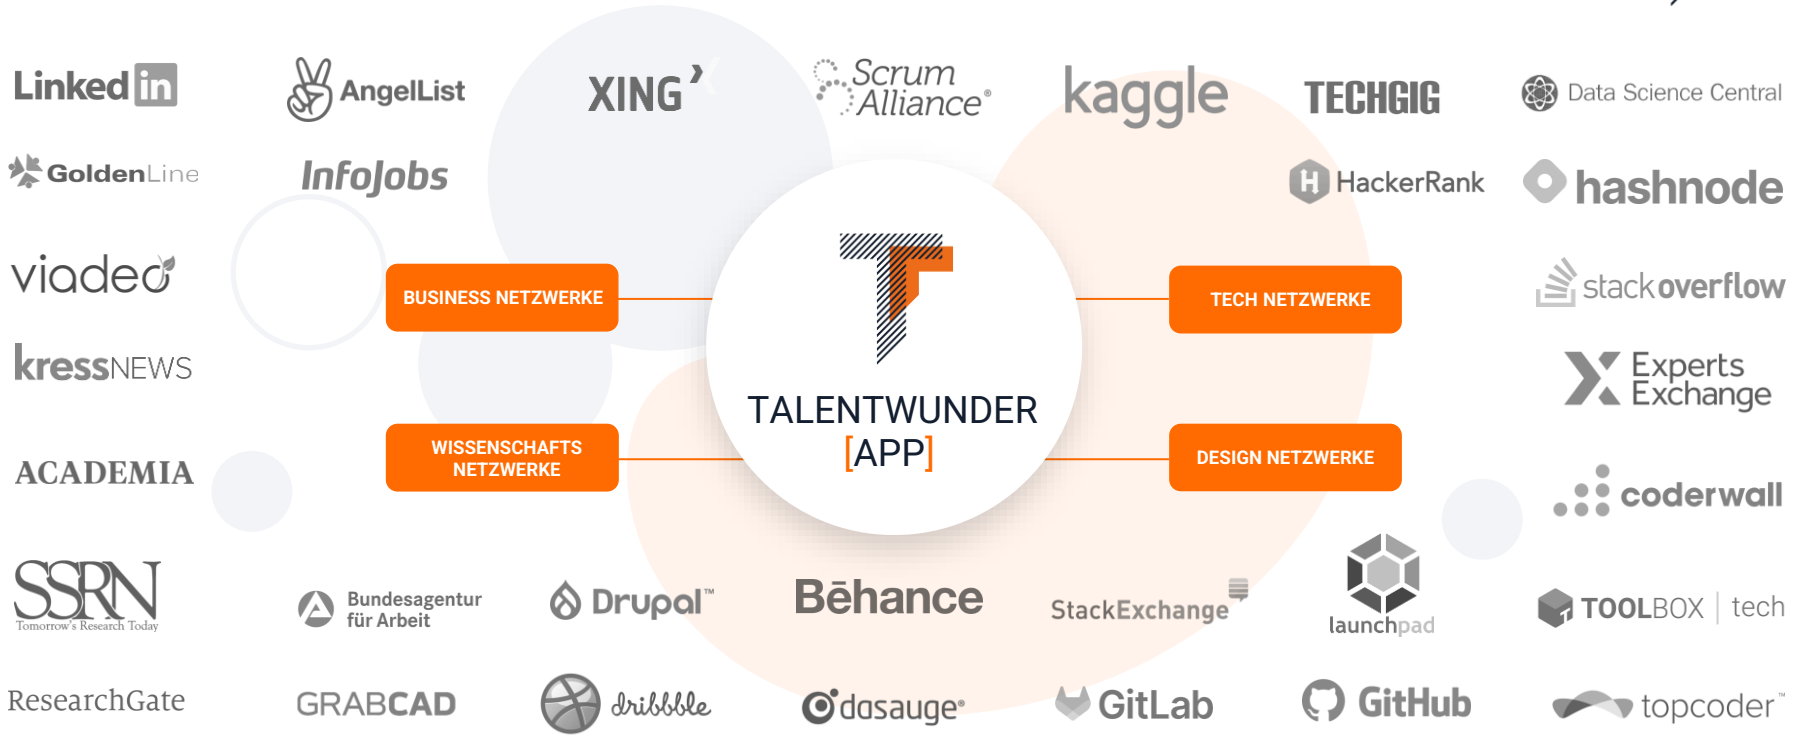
LinkedIn

AngelList

XING

Scrum Alliance

kaggle

TECHGIG

Data Science Central

GoldenLine

InfoJobs

HackerRank

hashnode

viadeo

BUSINESS NETZWERKE

TECH NETZWERKE

stackoverflow

kressNEWS

Experts Exchange

TALENTWUNDER [APP]

ACADEMIA

WISSENSCHAFTS NETZWERKE

DESIGN NETZWERKE

coderwall

SSRN Tomorrow's Research Today

Bundesagentur für Arbeit

Drupal™

Bēhance

StackExchange

launchpad

TOOLBOX | tech

ResearchGate

GRABCAD

dribbble

dasauge

GitLab

GitHub

topcoder